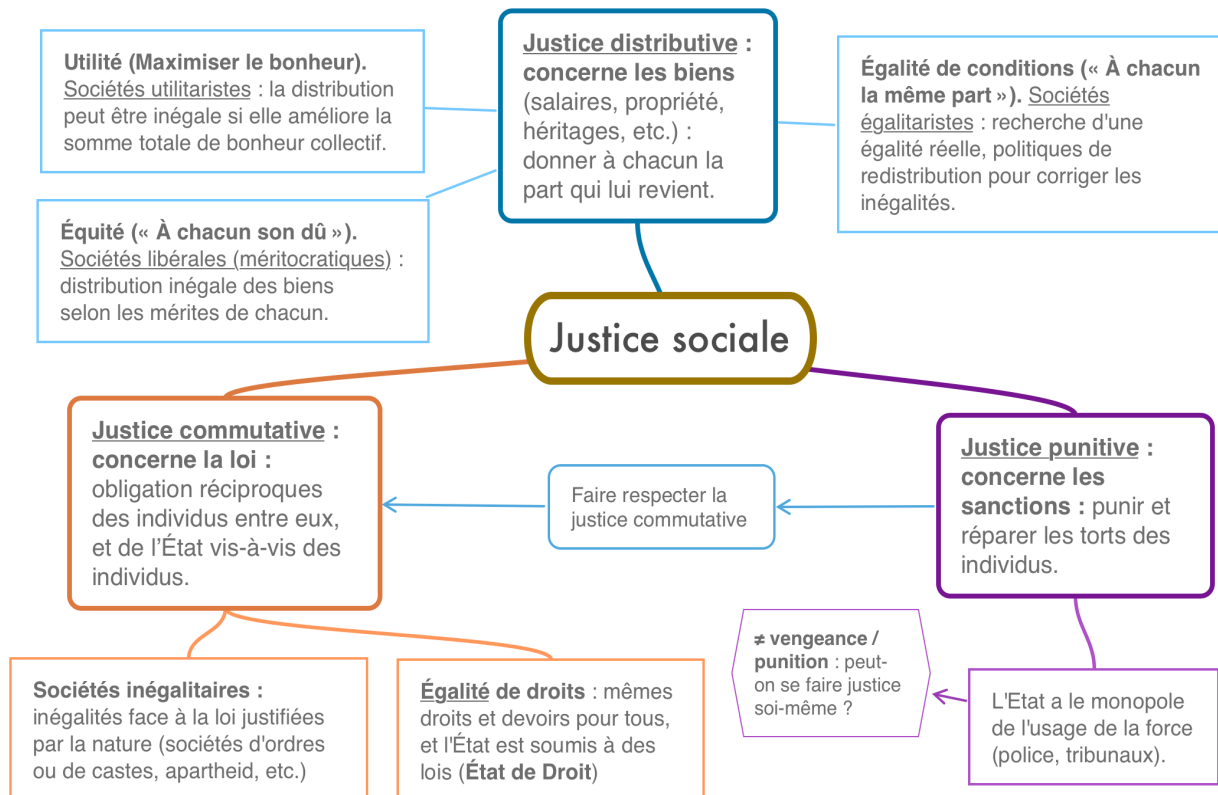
Utilité (Maximiser le bonheur). Sociétés utilitaristes : la distribution peut être inégale si elle améliore la somme totale de bonheur collectif.

Justice distributive : concerne les biens (salaires, propriété, héritages, etc.) : donner à chacun la part qui lui revient.

Égalité de conditions (« À chacun la même part »). Sociétés égalitaristes : recherche d'une égalité réelle, politiques de redistribution pour corriger les inégalités.

Équité (« À chacun son dû »). Sociétés libérales (méritocratiques) : distribution inégale des biens selon les mérites de chacun.

Justice sociale

Justice commutative : concerne la loi : obligation réciproques des individus entre eux, et de l'État vis-à-vis des individus.

Faire respecter la justice commutative

Justice punitive : concerne les sanctions : punir et réparer les torts des individus.

≠ vengeance / punition : peut-on se faire justice soi-même ?

L'Etat a le monopole de l'usage de la force (police, tribunaux).

Sociétés inégalitaires : inégalités face à la loi justifiées par la nature (sociétés d'ordres ou de castes, apartheid, etc.)

Égalité de droits : mêmes droits et devoirs pour tous, et l'État est soumis à des lois (État de Droit)